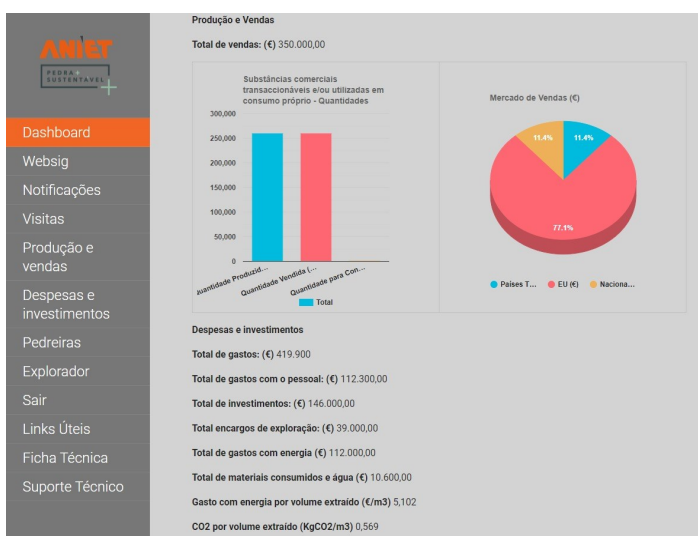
ANIET
PEDRA SUSTENTÁVEL

Dashboard
Websig
Notificações
Visitas
Produção e vendas
Despesas e investimentos
Pedreiras
Explorador
Sair
Links Úteis
Ficha Técnica
Suporte Técnico

Produção e Vendas

Total de vendas: (€) 350.000,00

Substâncias comerciais transaccionáveis e/ou utilizadas em consumo próprio - Quantidades

300,000
250,000
200,000
150,000
100,000
50,000
0

Quantidade Produzid...
Quantidade Vendida (...
Quantidade para Con...

Total

Mercado de Vendas (€)

11.4%
11.4%
77.1%

Países T...
EU (€)
Naciona...

Despesas e investimentos

Total de gastos: (€) 419.900

Total de gastos com o pessoal: (€) 112.300,00

Total de investimentos: (€) 146.000,00

Total encargos de exploração: (€) 39.000,00

Total de gastos com energia (€) 112.000,00

Total de materiais consumidos e água (€) 10.600,00

Gasto com energia por volume extraído (€/m3) 5,102

CO2 por volume extraído (KgCO2/m3) 0,569